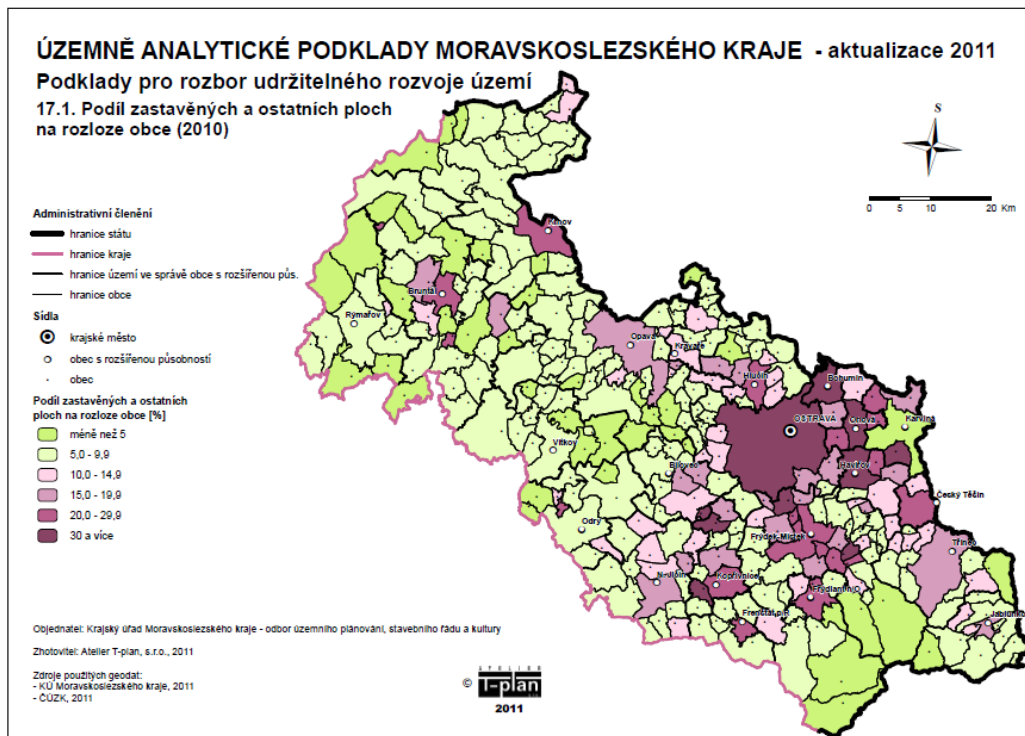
ÚZEMNĚ ANALYTICKÉ PODKLADY MORAVSKOSLEZSKÉHO KRAJE - aktualizace 2011

Podklady pro rozbor udržitelného rozvoje území

17.1. Podíl zastavěných a ostatních ploch na rozloze obce (2010)

S

0 5 10 20 Km

Administrativní členění

hranice státu

hranice kraje

hranice území ve správě obce s rozšířenou půs.

hranice obce

Sídla

krajské město

obec s rozšířenou působností

obec

Podíl zastavěných a ostatních ploch na rozloze obce [%]

méně než 5

5,0 - 9,9

10,0 - 14,9

15,0 - 19,9

20,0 - 29,9

30 a více

Krnov

Bruntál

Rýmařov

Opava

Kravaře

Hlučín

Bohumín

OSTRAVA

Orlová

Karviná

Vítkov

Bílovec

Havířov

Český Těšín

Odry

Frýdek-Místek

Třinec

Nový Jičín

Kopřivnice

Frýdlant n.O.

Frenštát p.R.

Jablunkov

Objednatel: Krajský úřad Moravskoslezského kraje - odbor územního plánování, stavebního řádu a kultury

Zhotovitel: Atelier T-plan, s.r.o., 2011

Zdroje použitých geodat:
- KÚ Moravskoslezského kraje, 2011
- ČÚZK, 2011

© ATELIER T-plan 2011